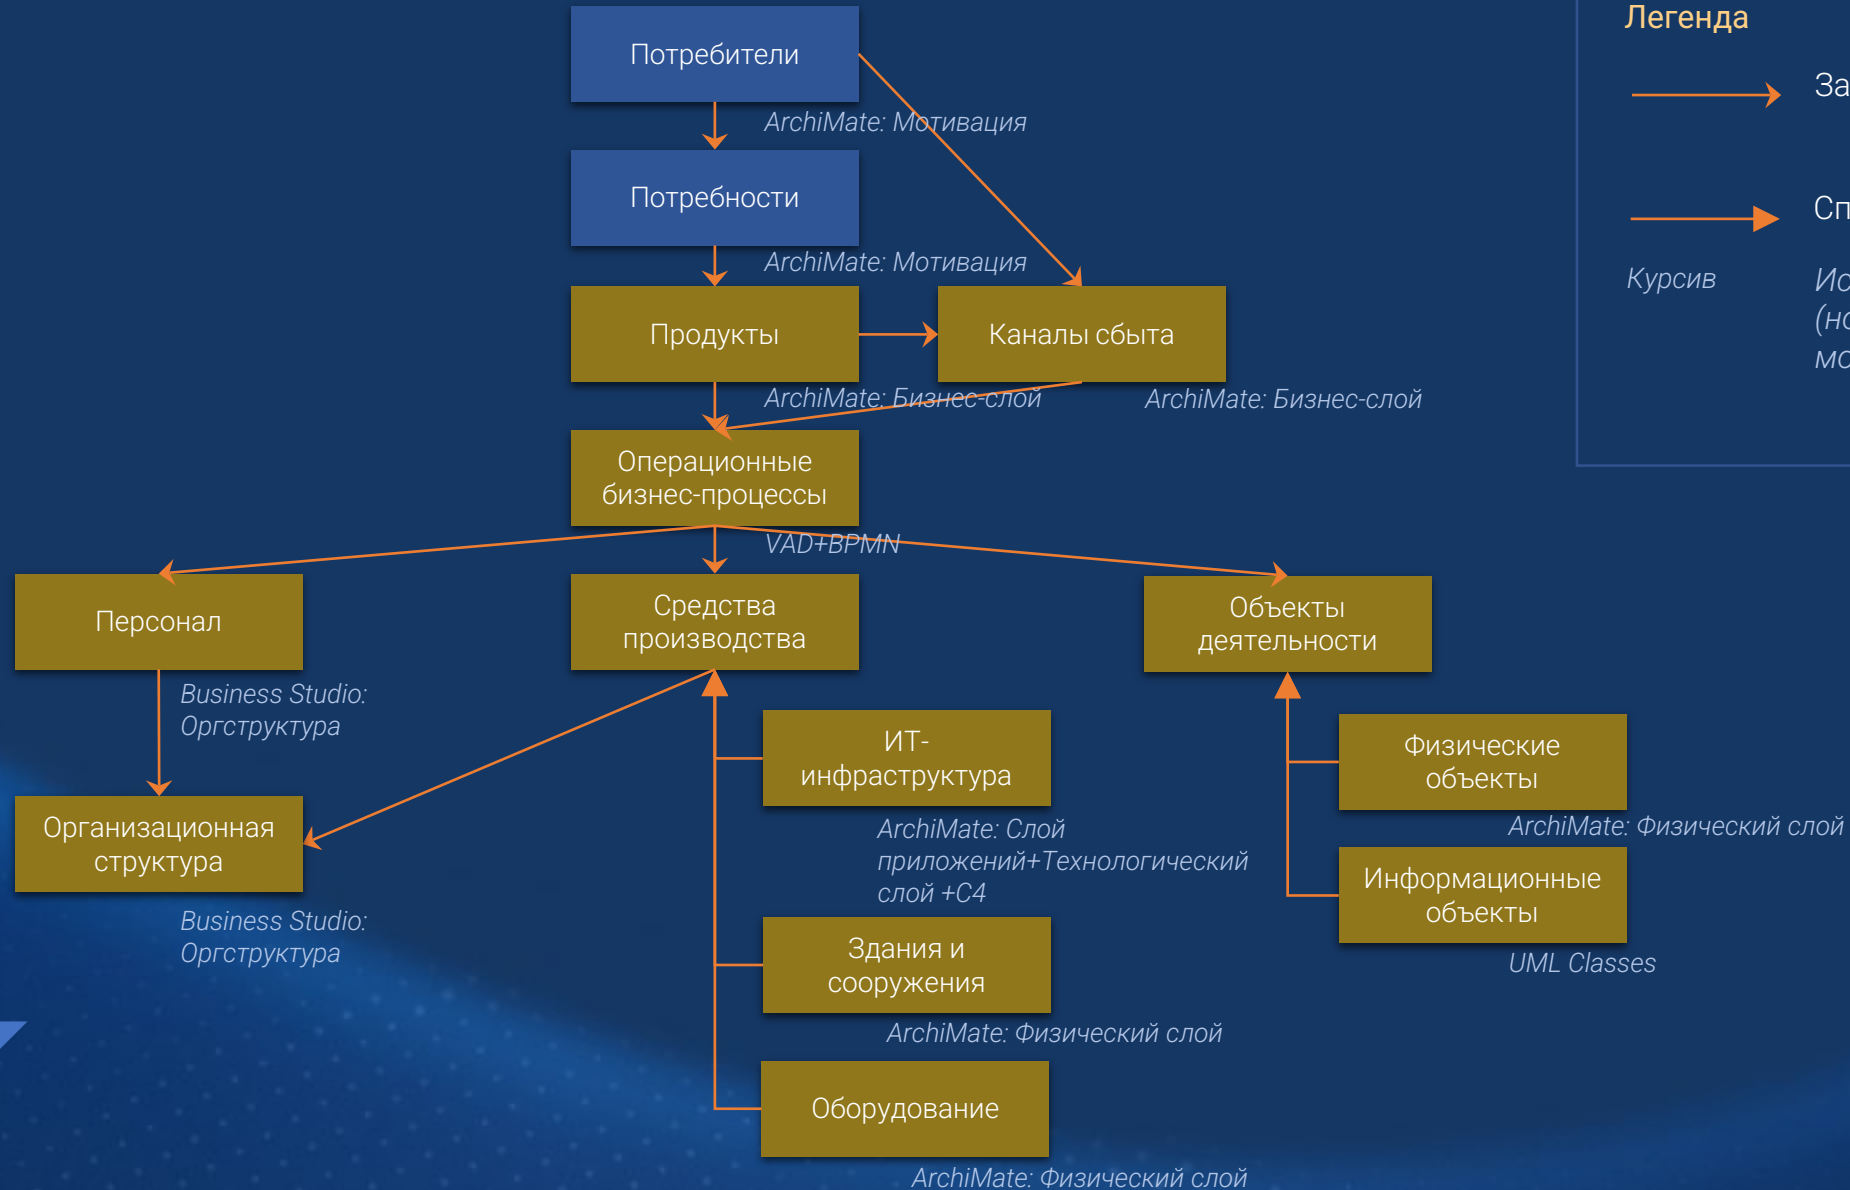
Потребители

ArchiMate: Мотивация

Потребности

ArchiMate: Мотивация

Продукты

Каналы сбыта

ArchiMate: Бизнес-слой

ArchiMate: Бизнес-слой

Операционные бизнес-процессы

VAD+BPMN

Персонал

Средства производства

Объекты деятельности

Business Studio: Оргструктура

ИТ-инфраструктура

Физические объекты

ArchiMate: Физический слой

Организационная структура

ArchiMate: Слой приложений+Технологический слой +С4

Информационные объекты

UML Classes

Business Studio: Оргструктура

Здания и сооружения

ArchiMate: Физический слой

Оборудование

ArchiMate: Физический слой

Легенда

За

Сп

Курсив

Ис (но мо